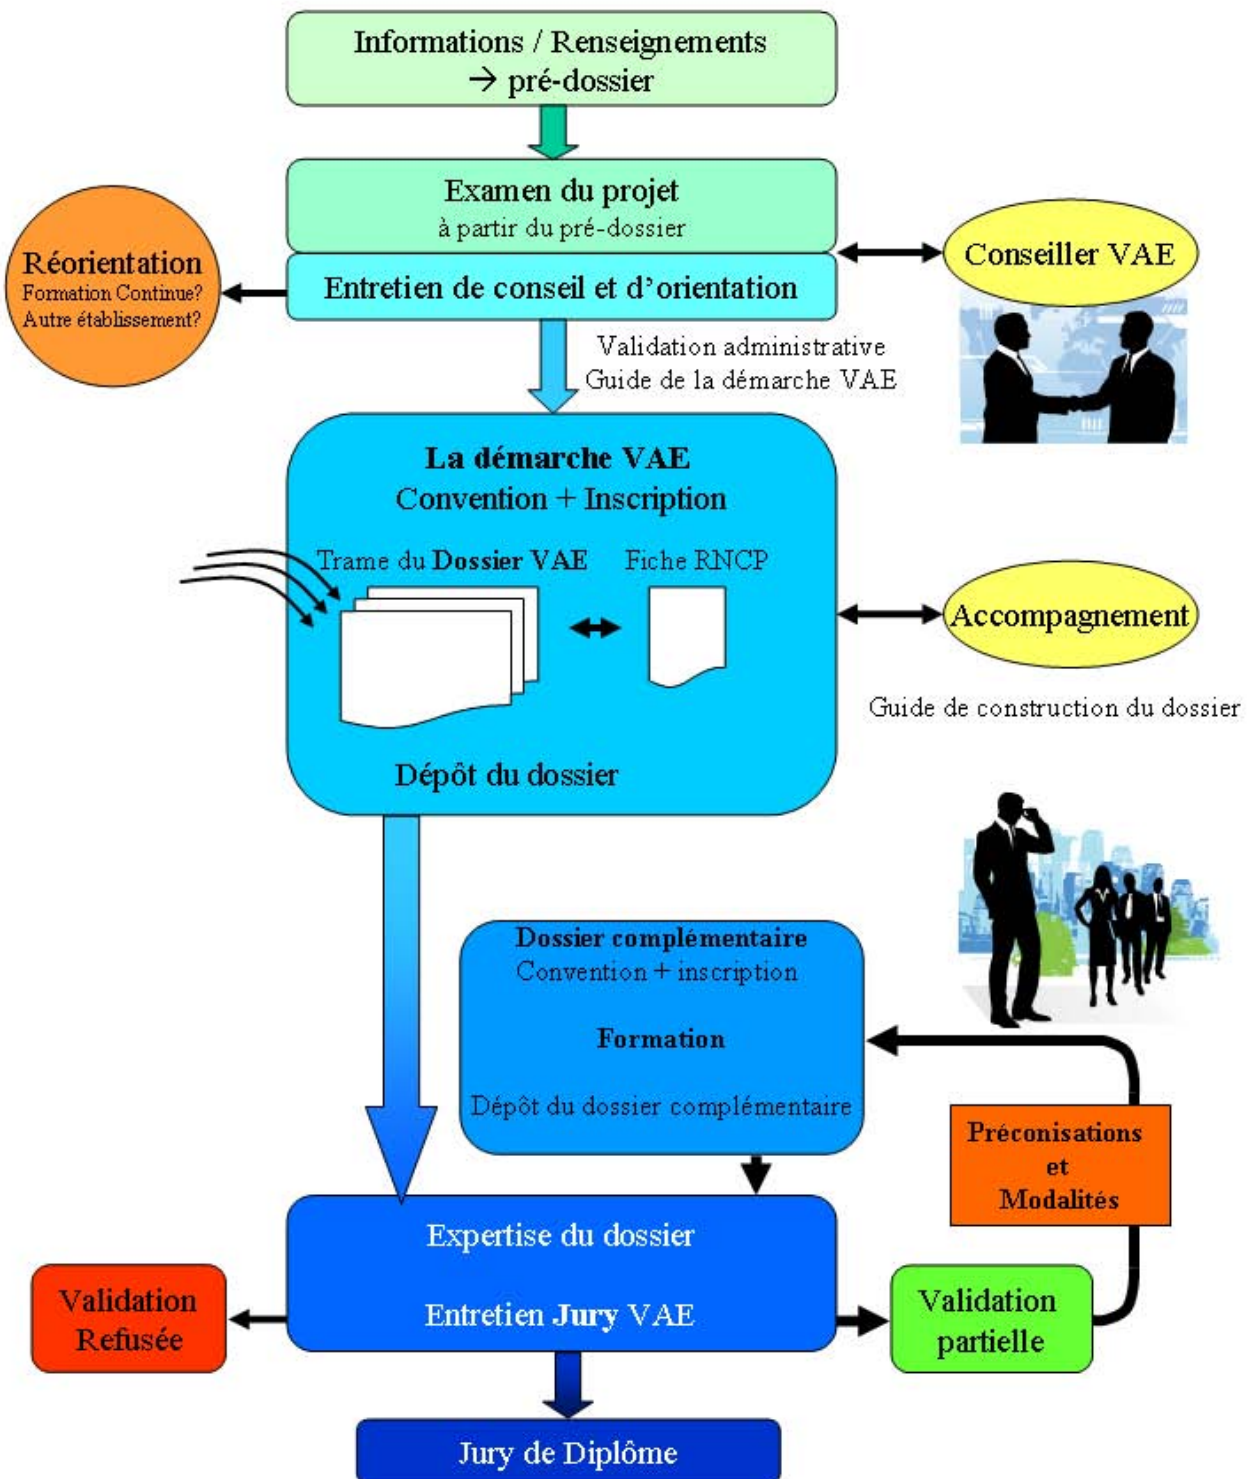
Informations / Renseignements
→ pré-dossier

Examen du projet
à partir du pré-dossier

Entretien de conseil et d'orientation

Réorientation
Formation Continue?
Autre établissement?

Conseiller VAE

Validation administrative
Guide de la démarche VAE

La démarche VAE
Convention + Inscription

Trame du Dossier VAE

Fiche RNCP

Accompagnement

Guide de construction du dossier

Dépôt du dossier

Dossier complémentaire
Convention + inscription

Formation

Dépôt du dossier complémentaire

Préconisations
et
Modalités

Expertise du dossier

Entretien Jury VAE

Validation
Refusée

Validation
partielle

Jury de Diplôme